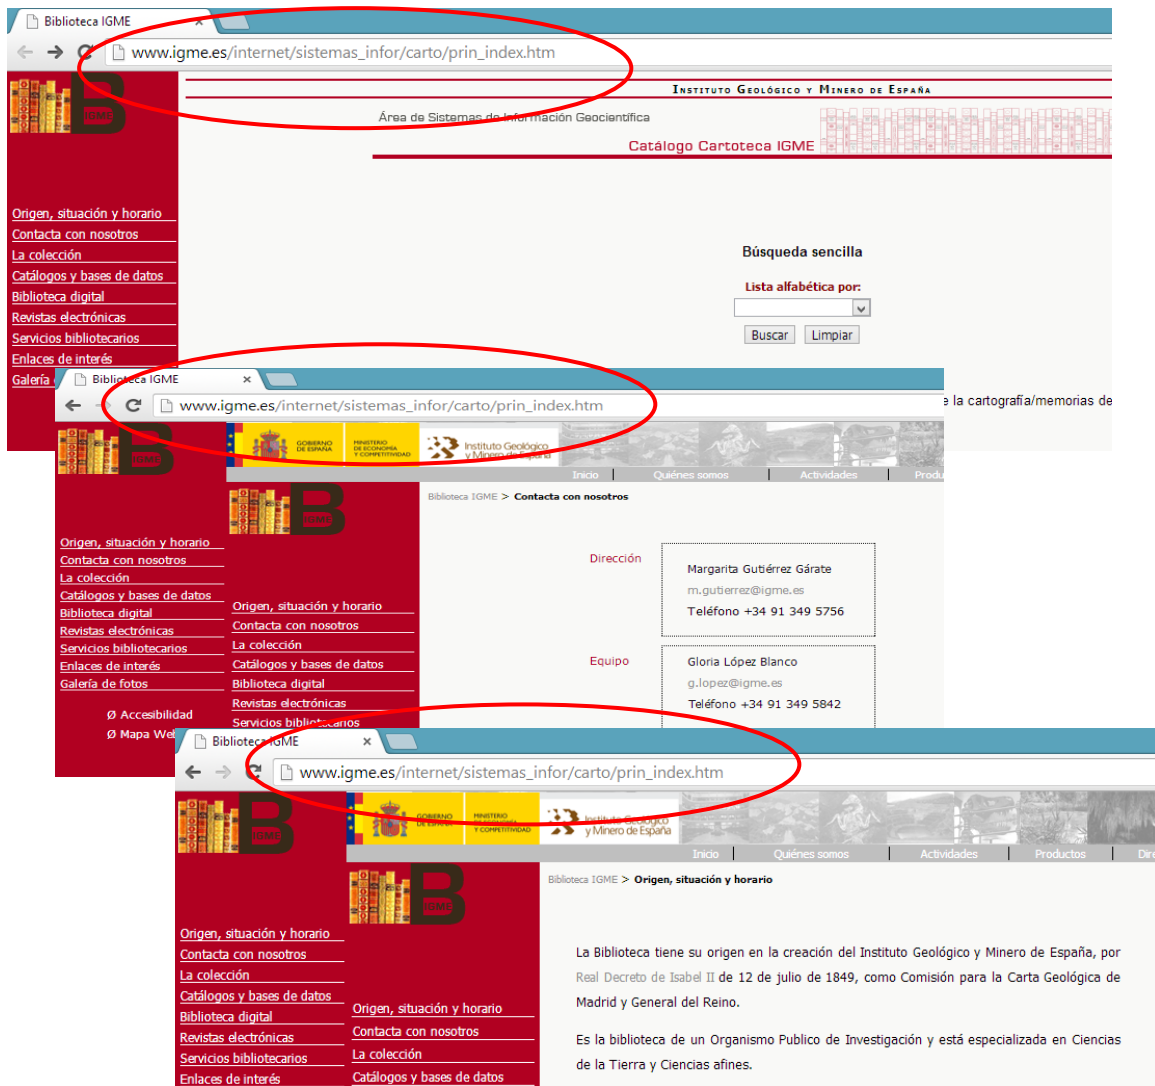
Biblioteca IGME ×

www.igme.es/internet/sistemas_infor/carto/prin_index.htm

IGME

INSTITUTO GEOLÓGICO Y MINERO DE ESPAÑA

Área de Sistemas de Información Geocientífica

Catálogo Cartoteca IGME

Origen, situación y horario
Contacta con nosotros
La colección
Catálogos y bases de datos
Biblioteca digital
Revistas electrónicas
Servicios bibliotecarios
Enlaces de interés
Galería

Búsqueda sencilla

Lista alfabética por:

Buscar Limpiar

la cartografía/memorias de

Biblioteca IGME ×

www.igme.es/internet/sistemas_infor/carto/prin_index.htm

GOBIERNO DE ESPAÑA MINISTERIO DE ECONOMÍA Y COMPETITIVIDAD Instituto Geológico y Minero de España

Inicio | Quiénes somos | Actividades | Produ

IGME

Origen, situación y horario
Contacta con nosotros
La colección
Catálogos y bases de datos
Biblioteca digital
Revistas electrónicas
Servicios bibliotecarios
Enlaces de interés
Galería de fotos

Ø Accesibilidad
Ø Mapa Web

IGME

Origen, situación y horario
Contacta con nosotros
La colección
Catálogos y bases de datos
Biblioteca digital
Revistas electrónicas
Servicios bibliotecarios

Biblioteca IGME > Contacta con nosotros

Dirección

Margarita Gutiérrez Gárate
m.gutierrez@igme.es
Teléfono +34 91 349 5756

Equipo

Gloria López Blanco
g.lopez@igme.es
Teléfono +34 91 349 5842

Biblioteca IGME ×

www.igme.es/internet/sistemas_infor/carto/prin_index.htm

IGME

GOBIERNO DE ESPAÑA MINISTERIO DE ECONOMÍA Y COMPETITIVIDAD Instituto Geológico y Minero de España

Inicio | Quiénes somos | Actividades | Productos | Dire

IGME

Biblioteca IGME > Origen, situación y horario

Origen, situación y horario
Contacta con nosotros
La colección
Catálogos y bases de datos
Biblioteca digital
Revistas electrónicas
Servicios bibliotecarios
Enlaces de interés

Origen, situación y horario
Contacta con nosotros
La colección
Catálogos y bases de datos

La Biblioteca tiene su origen en la creación del Instituto Geológico y Minero de España, por Real Decreto de Isabel II de 12 de julio de 1849, como Comisión para la Carta Geológica de Madrid y General del Reino.

Es la biblioteca de un Organismo Publico de Investigación y está especializada en Ciencias de la Tierra y Ciencias afines.